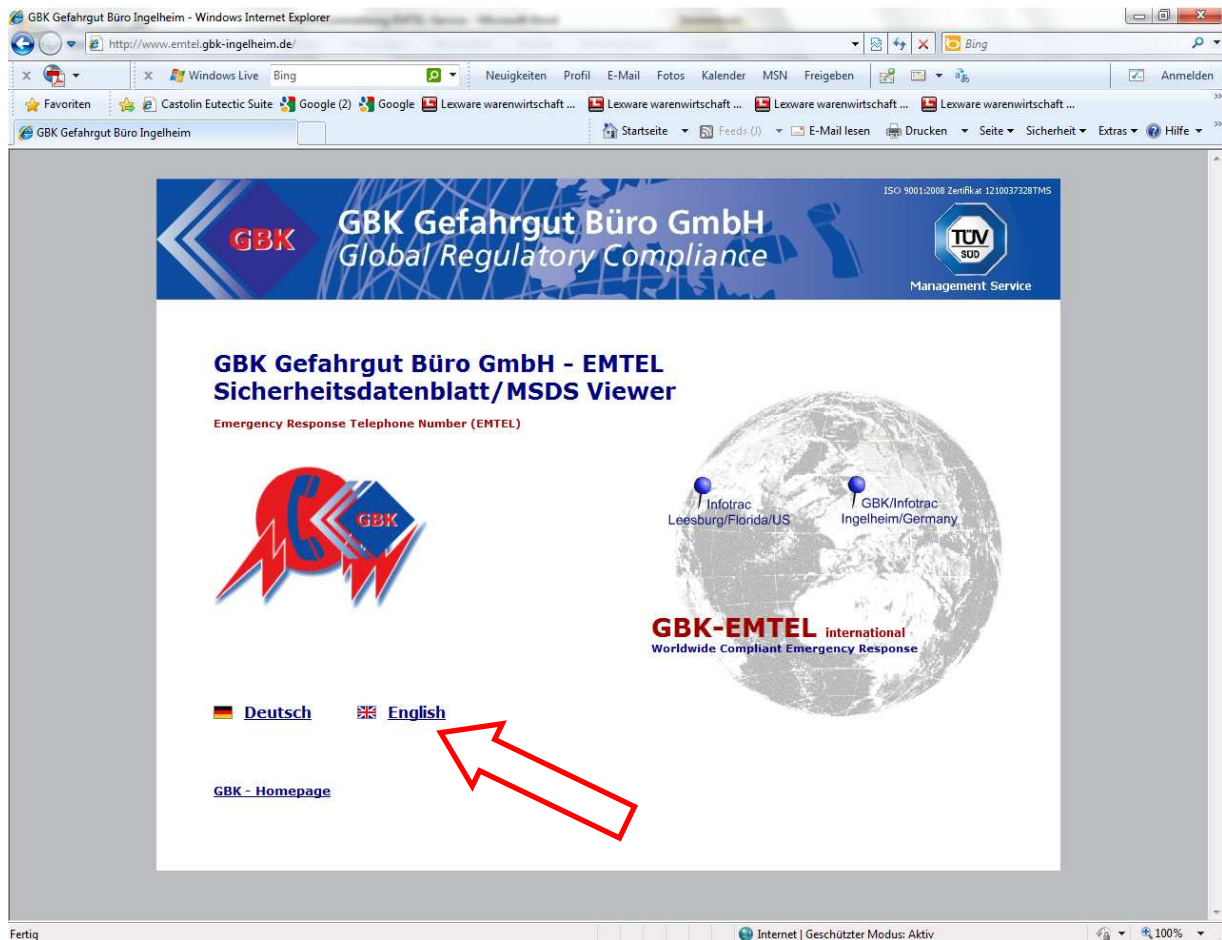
GBK Gefahrgut Büro Ingelheim - Windows Internet Explorer

http://www.emtel.gbk-ingelheim.de/

Bing

Windows Live Bing Neuigkeiten Profil E-Mail Fotos Kalender MSN Freigeben Anmelden

Favoriten Castolin Eutectic Suite Google (2) Google Lexware warenwirtschaft ... Lexware warenwirtschaft ... Lexware warenwirtschaft ... Lexware warenwirtschaft ...

GBK Gefahrgut Büro Ingelheim

Startseite Feeds (J) E-Mail lesen Drucken Seite Sicherheit Extras Hilfe

ISO 9001:2008 Zertifikat 1210037328TMS

GBK

GBK Gefahrgut Büro GmbH
Global Regulatory Compliance

TÜV SÜD
Management Service

GBK Gefahrgut Büro GmbH - EMTEL
Sicherheitsdatenblatt/MSDS Viewer

Emergency Response Telephone Number (EMTEL)

GBK

Infotrac
Leesburg/Florida/US

GBK/Infotrac
Ingelheim/Germany

GBK-EMTEL international
Worldwide Compliant Emergency Response

Deutsch English

GBK - Homepage

Fertig

Internet | Geschützter Modus: Aktiv

100%